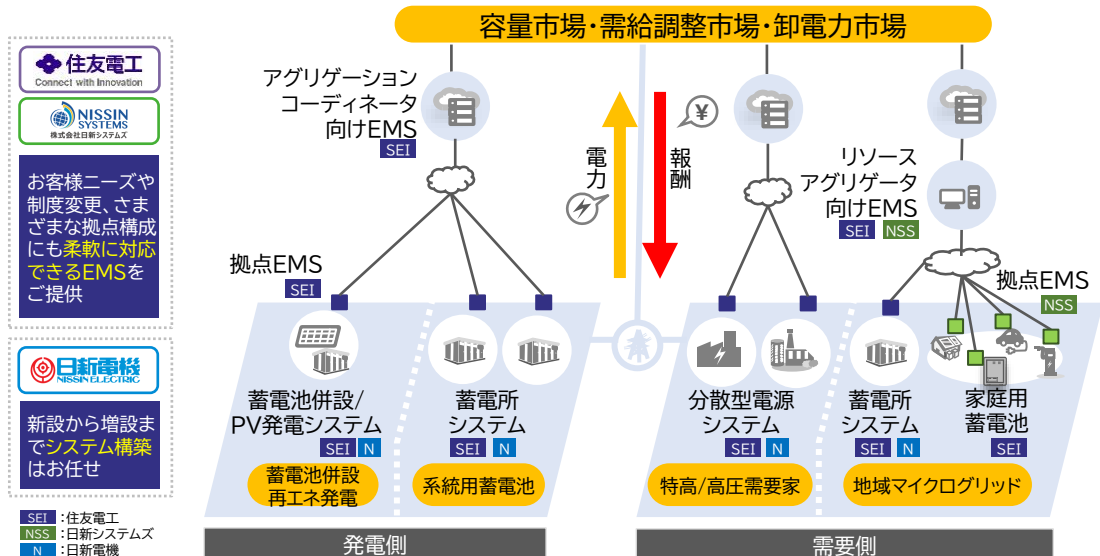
住友電工
Connect with Innovation

NISSIN SYSTEMS
株式会社日新システムズ

お客様ニーズや制度変更、さまざまな拠点構成にも柔軟に対応できるEMSをご提供

日新電機
NISSIN ELECTRIC

新設から増設までシステム構築はお任せ

SEI ：住友電工
NSS ：日新システムズ
N ：日新電機

容量市場・需給調整市場・卸電力市場

アグリゲーションコーディネータ向けEMS
SEI

電力

報酬

リソースアグリゲータ向けEMS
SEI NSS

拠点EMS
SEI

拠点EMS
NSS

蓄電池併設/PV発電システム
SEI N
蓄電池併設再エネ発電

蓄電所システム
SEI N
系統用蓄電池

分散型電源システム
SEI N
特高/高圧需要家

蓄電所システム
SEI N

家庭用蓄電池
SEI
地域マイクログリッド

発電側

需要側